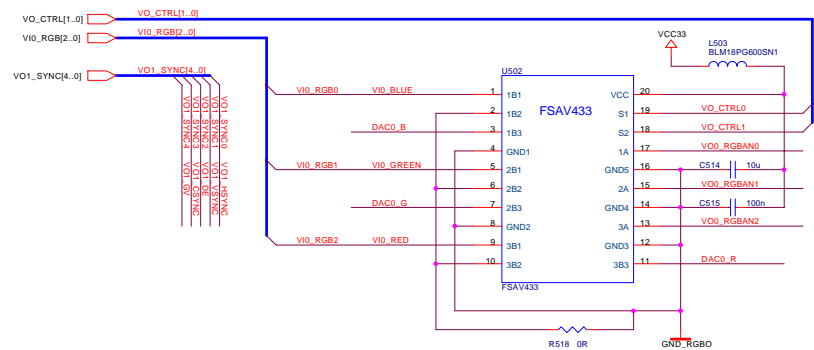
VO_CTRL[1..0]
VO_CTRL[1..0]
VI0_RGB[2..0]
VI0_RGB[2..0]
VO1_SYNC[4..0]
VO1_SYNC[4..0]
VO1_SYNC4
VO1_SYNC3
VO1_SYNC2
VO1_SYNC1
VO1_SYNC0
VO1_G/Y
VO1_CSYNC
VO1_DE
VO1_VSYNC
VO1_HSYNC
VCC33
L503
BLM18PG600SN1
U502
VI0_RGB0
VI0_BLUE
1 1B1
2 1B2
DAC0_B
3 1B3
4 GND1
VI0_RGB1
VI0_GREEN
5 2B1
6 2B2
DAC0_G
7 2B3
8 GND2
VI0_RGB2
VI0_RED
9 3B1
10 3B2
FSAV433
VCC 20
S1 19
S2 18
1A 17
GND5 16
2A 15
GND4 14
3A 13
GND3 12
3B3 11
FSAV433
VO_CTRL0
VO_CTRL1
VO0_RGBAN0
C514
10u
VO0_RGBAN1
C515
100n
VO0_RGBAN2
DAC0_R
R518 0R
GND_RGBO